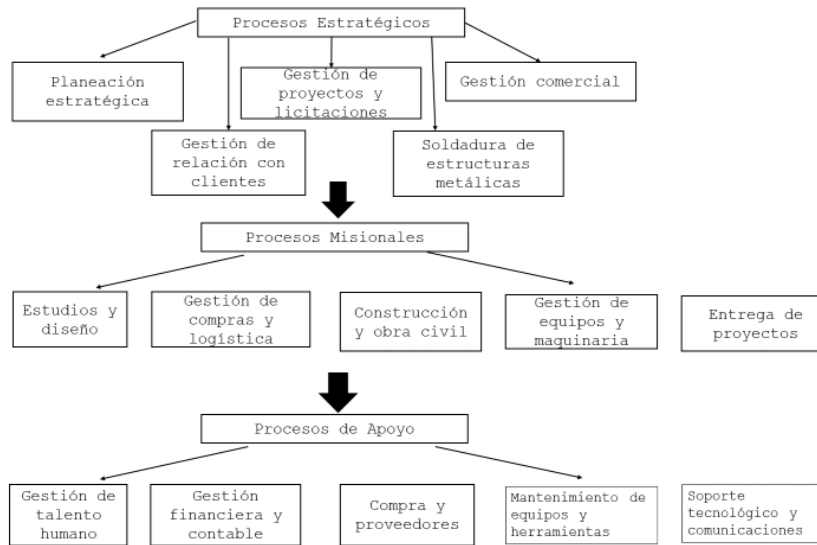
Procesos Estratégicos

Planeación estratégica

Gestión de proyectos y licitaciones

Gestión comercial

Gestión de relación con clientes

Soldadura de estructuras metálicas

Procesos Misionales

Estudios y diseño

Gestión de compras y logística

Construcción y obra civil

Gestión de equipos y maquinaria

Entrega de proyectos

Procesos de Apoyo

Gestión de talento humano

Gestión financiera y contable

Compra y proveedores

Mantenimiento de equipos y herramientas

Soporte tecnológico y comunicaciones